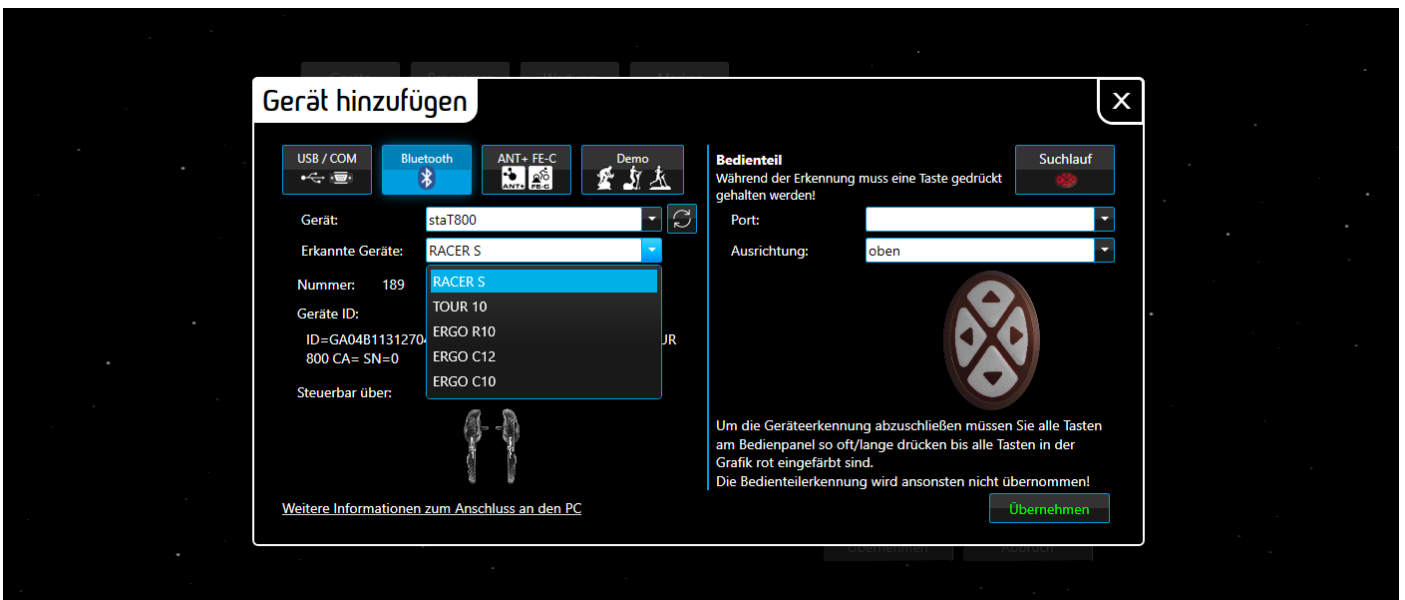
Gerät hinzufügen

X

USB / COM

Bluetooth

ANT+ FE-C

ANT+ FE-C

Demo

Gerät: staT800

Erkannte Geräte: RACER S

RACER S
TOUR 10
ERGO R10
ERGO C12
ERGO C10

Nummer: 189

Geräte ID:

ID=GA04B1131270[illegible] UR 800 CA= SN=0

Steuerbar über:

Weitere Informationen zum Anschluss an den PC

Bedienteil
Während der Erkennung muss eine Taste gedrückt gehalten werden!

Suchlauf

Port:

Ausrichtung: oben

Um die Geräteerkennung abzuschließen müssen Sie alle Tasten am Bedienpanel so oft/lange drücken bis alle Tasten in der Grafik rot eingefärbt sind.
Die Bedienteilerkennung wird ansonsten nicht übernommen!

Übernehmen